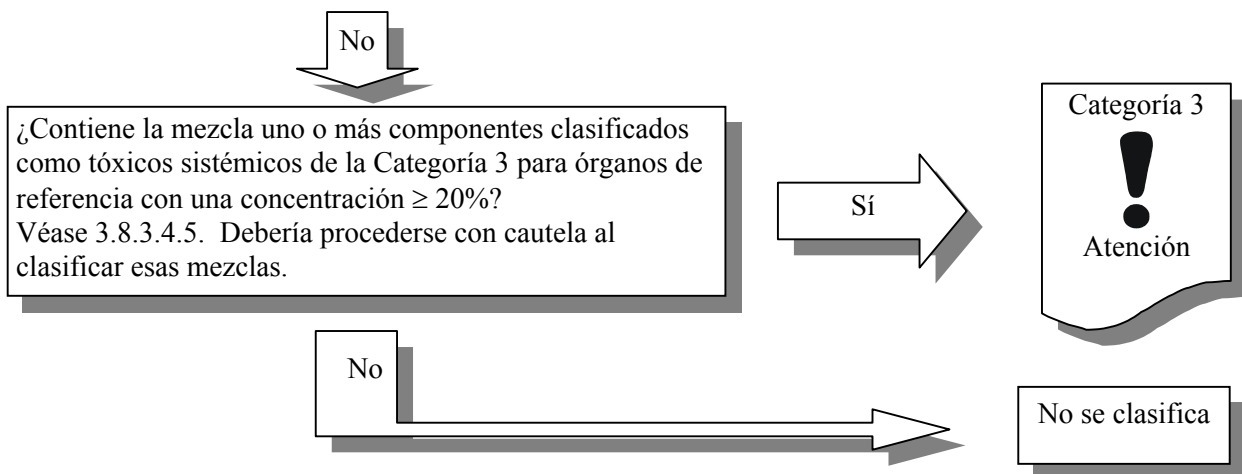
No

¿Contiene la mezcla uno o más componentes clasificados como tóxicos sistémicos de la Categoría 3 para órganos de referencia con una concentración $\geq 20\%$?
Véase 3.8.3.4.5. Debería procederse con cautela al clasificar esas mezclas.

Sí

Categoría 3

Atención

No

No se clasifica